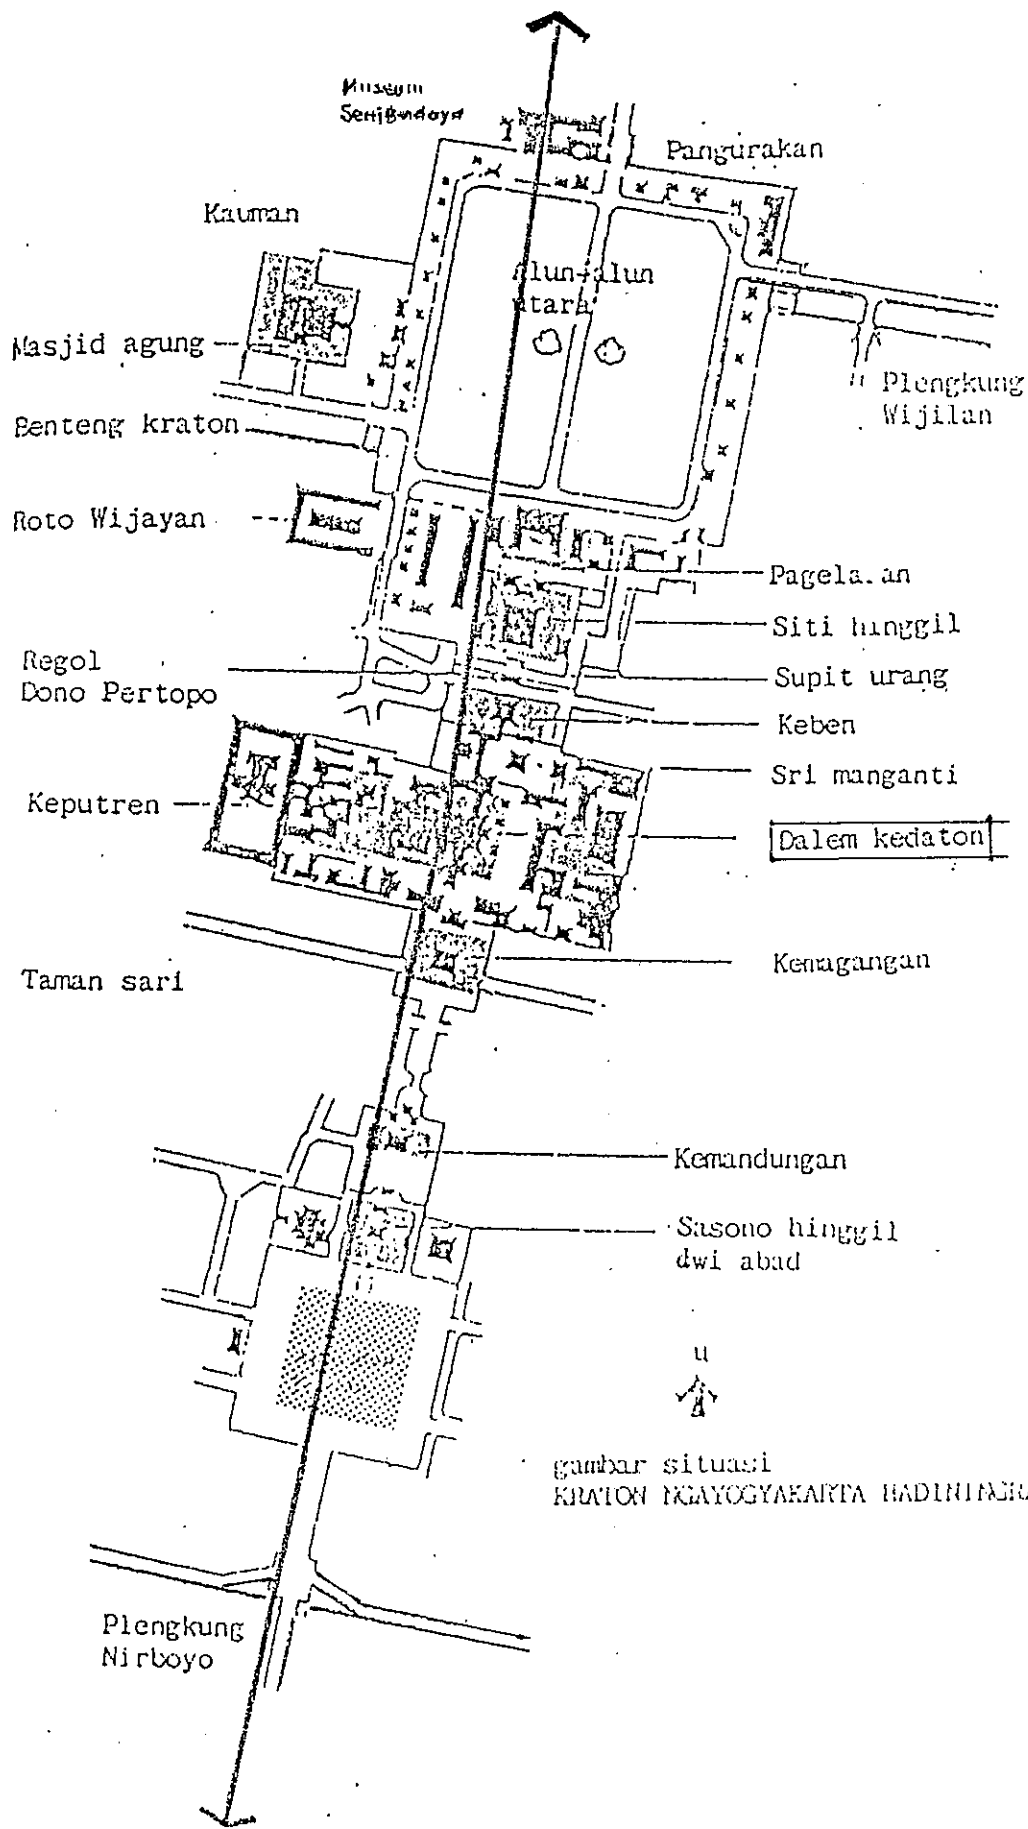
Museum Senibudoyo

Pangurakan

Kauman

Alun-alun utara

Masjid agung

Plengkung Wijilan

Benteng kraton

Roto Wijayan

Pagela.an

Siti hinggil

Regol Dono Pertopo

Supit urang

Keben

Sri manganti

Keputren

Dalem kedaton

Taman sari

Kemagangan

Kemandungan

Sasono hinggil dwi abad

u

gambar situasi
KRATON NGAYOGYAKARTA HADININGR

Plengkung Nirboyo